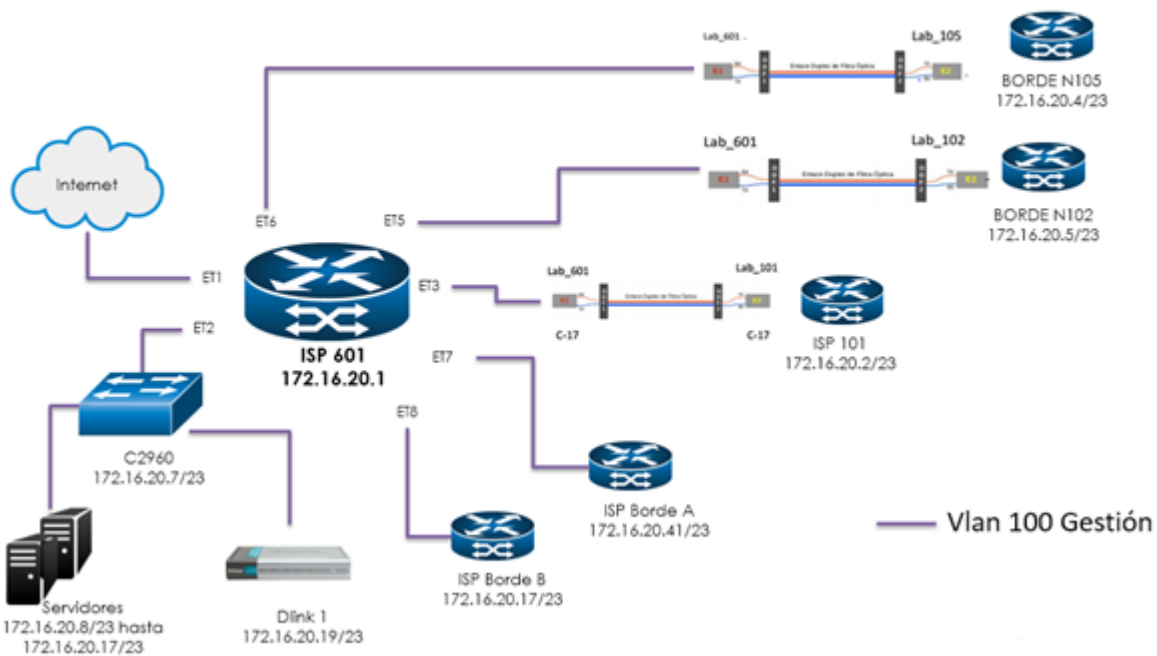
Lab_601 Lab_105

BORDE N105
172.16.20.4/23

Lab_601 Lab_102

BORDE N102
172.16.20.5/23

Internet

ET6

ET5

ET1

ET3

Lab_601 Lab_101

C-17 C-17

ISP 101
172.16.20.2/23

ET2

ISP 601
172.16.20.1

ET7

ET8

C2960
172.16.20.7/23

ISP Borde A
172.16.20.41/23

Vlan 100 Gestión

ISP Borde B
172.16.20.17/23

Servidores
172.16.20.8/23 hasta
172.16.20.17/23

Dlink 1
172.16.20.19/23